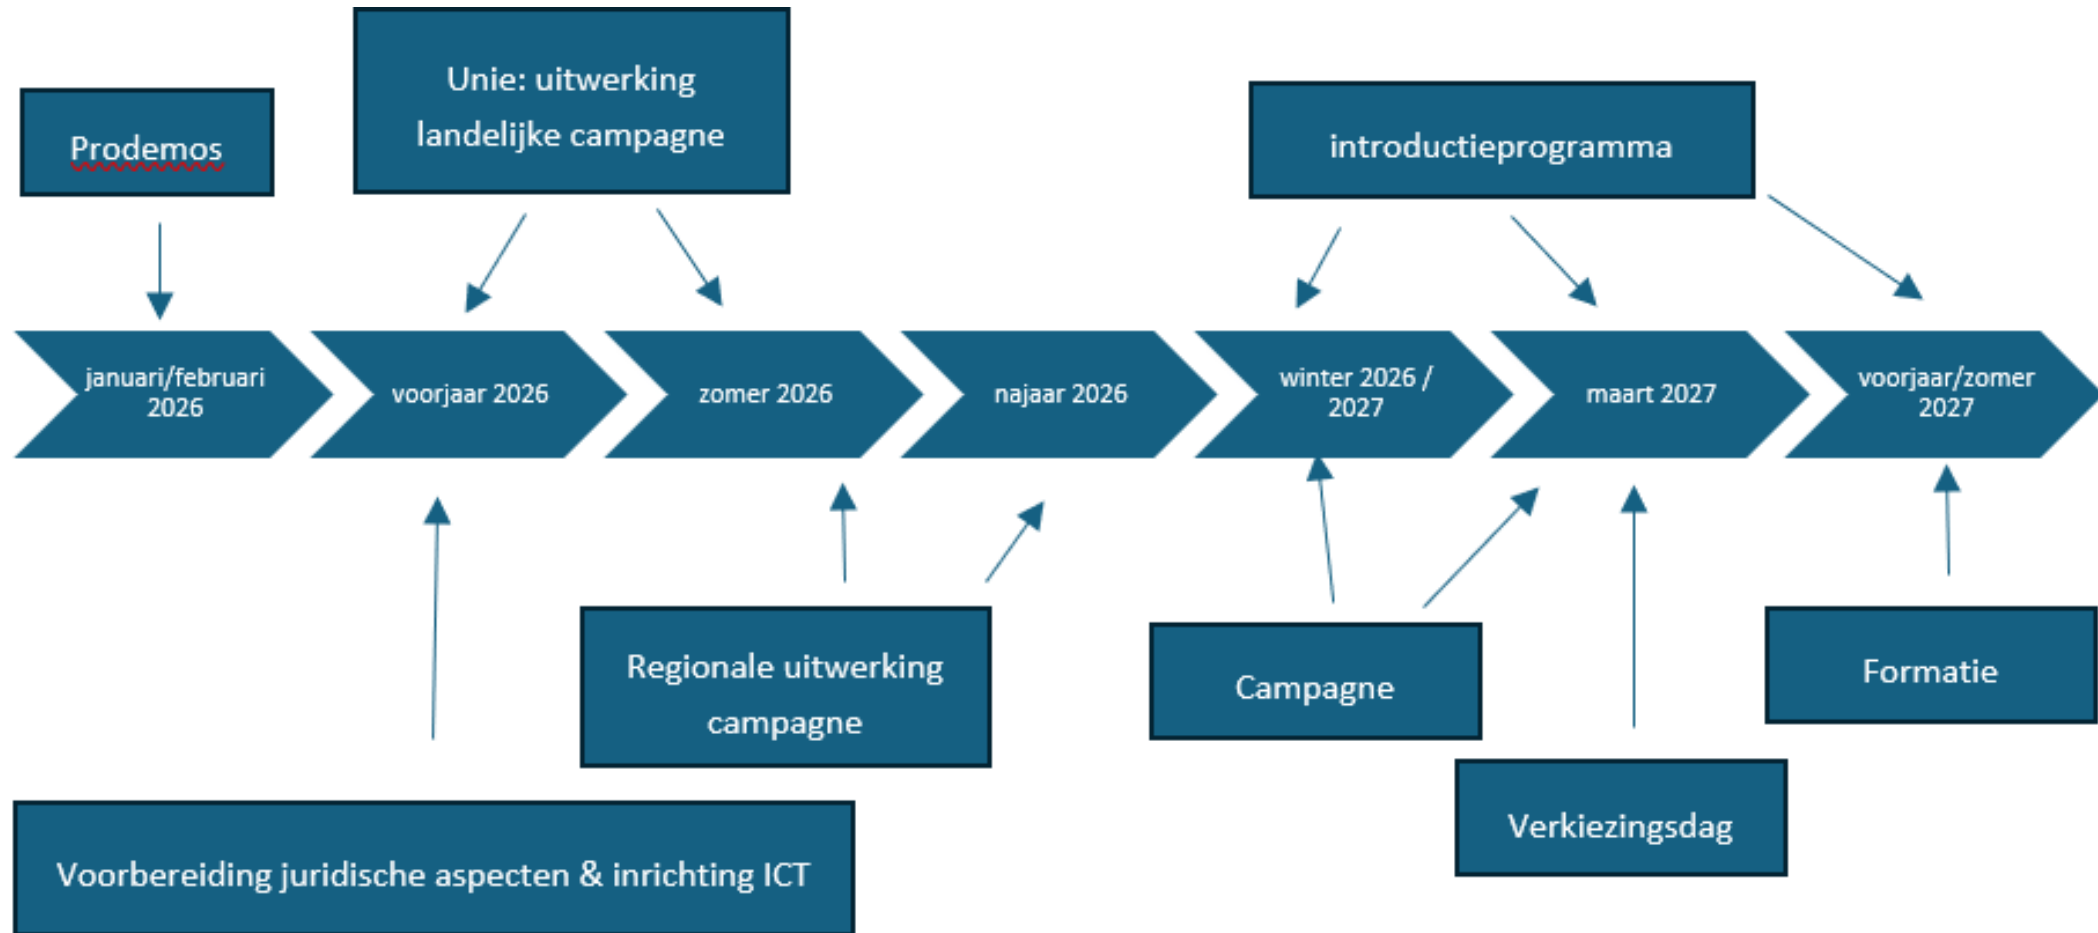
Prodemos

Unie: uitwerking landelijke campagne

introductieprogramma

januari/februari 2026

voorjaar 2026

zomer 2026

najaar 2026

winter 2026 / 2027

maart 2027

voorjaar/zomer 2027

Regionale uitwerking campagne

Campagne

Formatie

Verkiezingsdag

Voorbereiding juridische aspecten & inrichting ICT